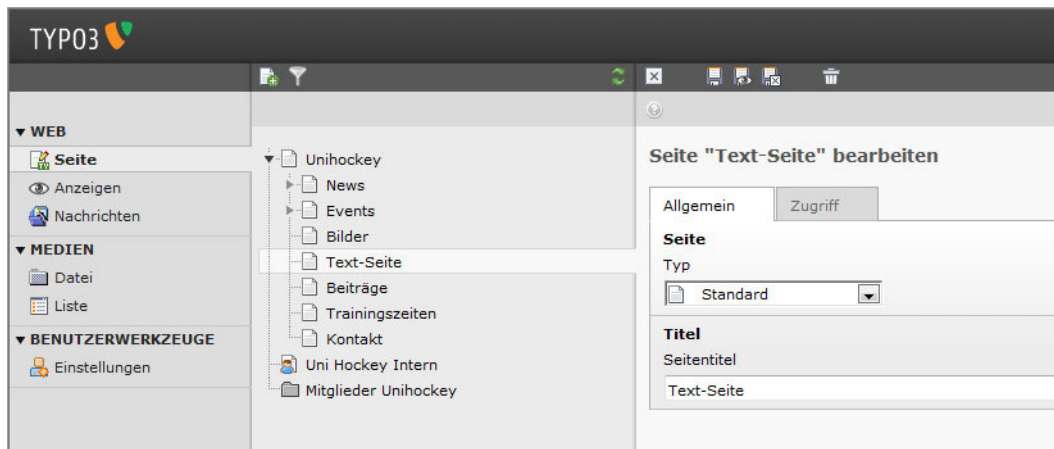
TYPO3

▼ WEB
Seite
Anzeigen
Nachrichten
▼ MEDIEN
Datei
Liste
▼ BENUTZERWERKZEUGE
Einstellungen

Unihockey
News
Events
Bilder
Text-Seite
Beiträge
Trainingszeiten
Kontakt
Uni Hockey Intern
Mitglieder Unihockey

Seite "Text-Seite" bearbeiten

Allgemein
Zugriff

Seite
Typ
Standard

Titel
Seitentitel
Text-Seite